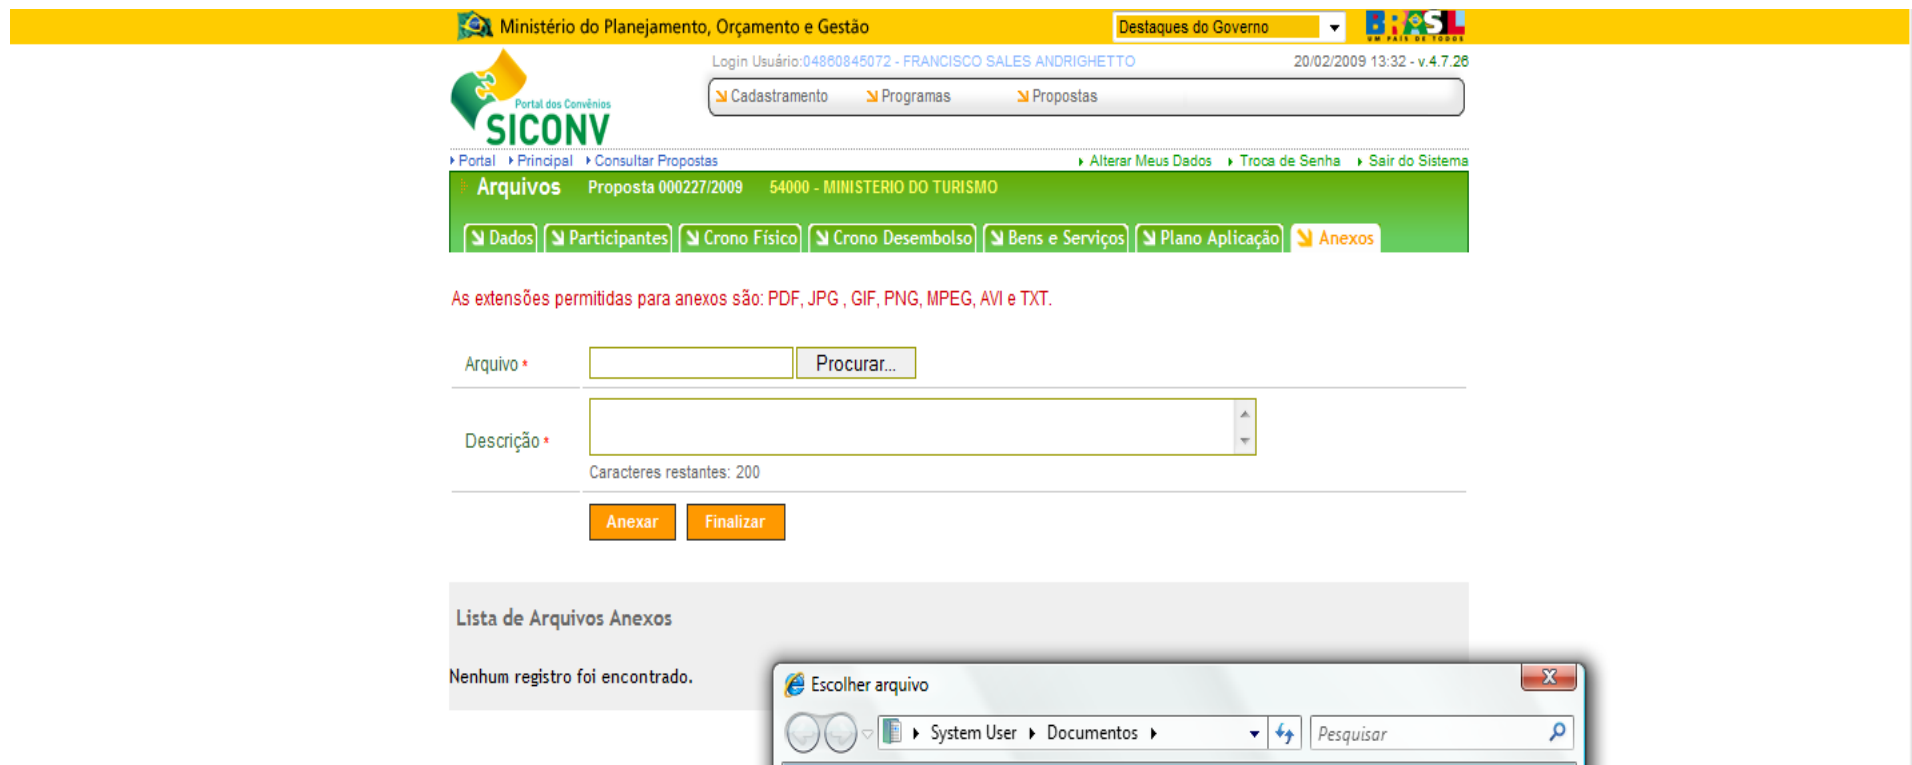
Ministério do Planejamento, Orçamento e Gestão

Destaques do Governo

BRASIL UM PAÍS DE TODOS

Portal dos Convênios SICONV

Login Usuário:04860845072 - FRANCISCO SALES ANDRIGHETTO

20/02/2009 13:32 - v.4.7.26

Cadastramento Programas Propostas

Portal Principal Consultar Propostas

Alterar Meus Dados Troca de Senha Sair do Sistema

Arquivos Proposta 000227/2009 54000 - MINISTERIO DO TURISMO

Dados Participantes Crono Físico Crono Desembolso Bens e Serviços Plano Aplicação Anexos

As extensões permitidas para anexos são: PDF, JPG , GIF, PNG, MPEG, AVI e TXT.

Arquivo *

Procurar...

Descrição *

Caracteres restantes: 200

Anexar Finalizar

Lista de Arquivos Anexos

Nenhum registro foi encontrado.

Escolher arquivo

System User Documentos

Pesquisar